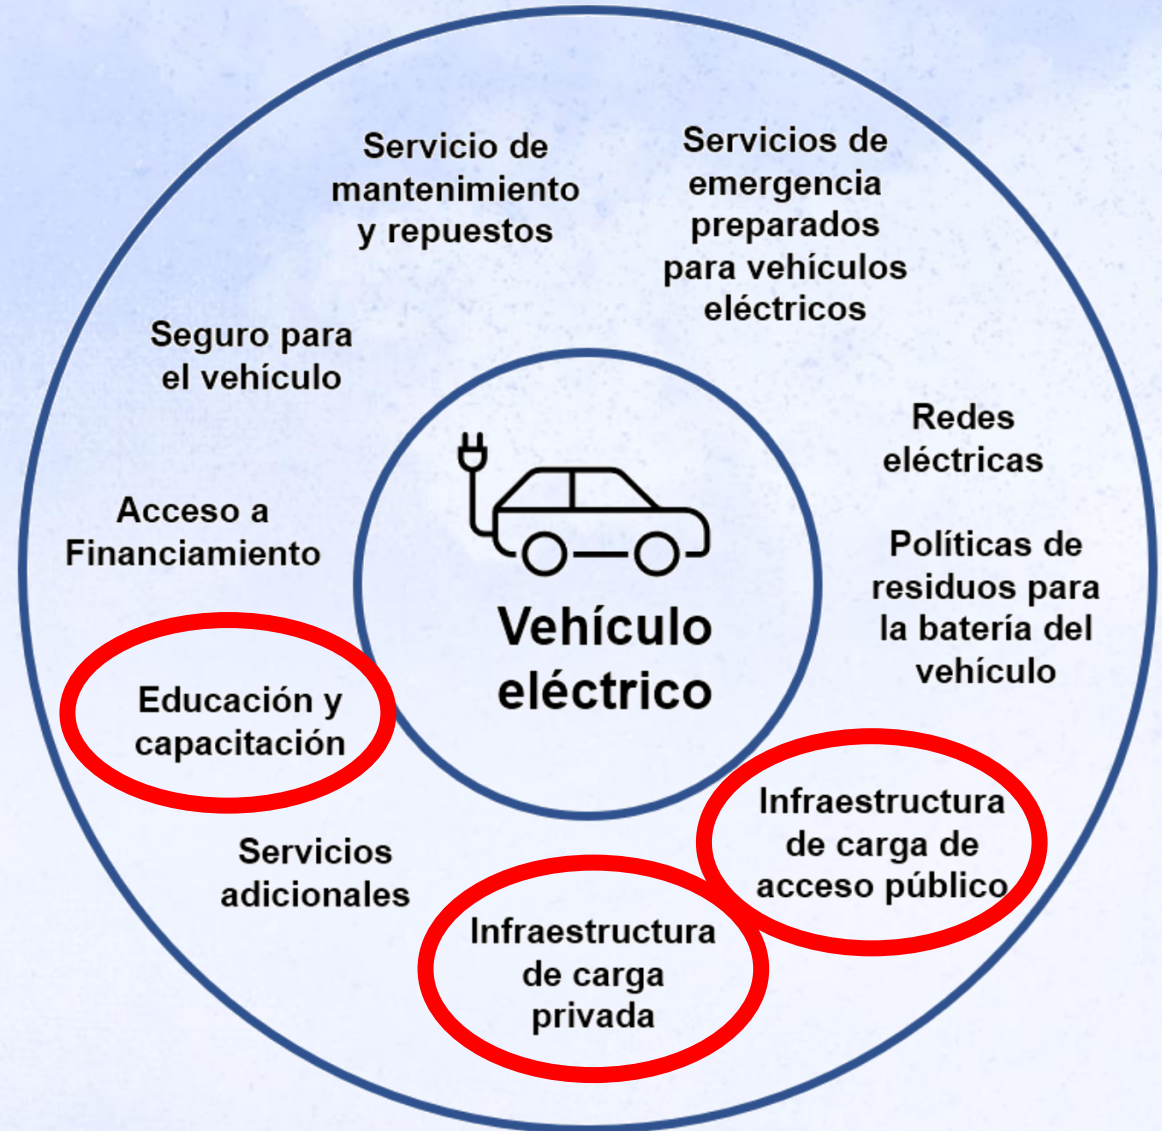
Servicio de mantenimiento y repuestos

Servicios de emergencia preparados para vehículos eléctricos

Seguro para el vehículo

Redes eléctricas

Acceso a Financiamiento

Vehículo eléctrico

Políticas de residuos para la batería del vehículo

Educación y capacitación

Infraestructura de carga de acceso público

Servicios adicionales

Infraestructura de carga privada